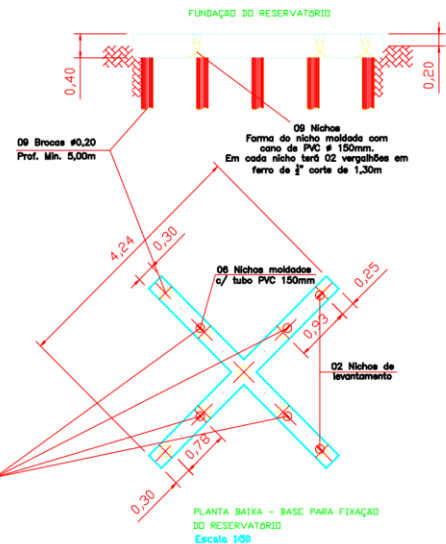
FUNDAÇÃO DO RESERVATÓRIO

0,40

0,20

09 Nichos
Forma do nicho moldada com cano de PVC ø 150mm.
Em cada nicho terá 02 vergalhões em ferro de $\frac{3}{8}$" corte de 1,30m

09 Brocas ø0,20
Prof. Min. 5,00m

4,24

0,30

06 Nichos moldados
c/ tubo PVC 150mm

0,25

0,93

02 Nichos de levantamento

0,78

0,30

PLANTA BAIXA - BASE PARA FIXAÇÃO DO RESERVATÓRIO
Escala 1:50